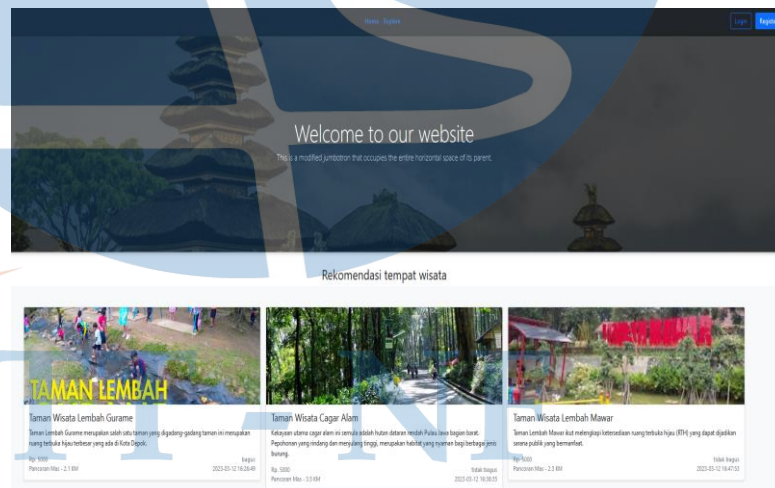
Home Explore

Login Register

Welcome to our website

This is a modified jumbotron that occupies the entire horizontal space of its parent.

Rekomendasi tempat wisata

TAMAN LEMBAH

Taman Wisata Lembah Gurame

Taman Lembah Gurame merupakan salah satu taman yang digadang-gadang taman ini merupakan ruang terbuka hijau terbesar yang ada di Kota Depok.

Rp. 5000 bagus

Pancoran Mas - 2.1 KM 2023-03-12 16:26:49

Taman Wisata Cagar Alam

Kekayaan utama cagar alam ini semula adalah hutan dataran rendah Pulau Jawa bagian barat. Pepohonan yang rindang dan menjulang tinggi, merupakan habitat yang nyaman bagi berbagai jenis burung.

Rp. 5000 tidak bagus

Pancoran Mas - 3.3 KM 2023-03-12 16:30:05

Taman Wisata Lembah Mawar

Taman Lembah Mawar ikut melengkapi ketersediaan ruang terbuka hijau (RTH) yang dapat dijadikan sarana publik yang bermanfaat.

Rp. 5000 tidak bagus

Pancoran Mas - 2.3 KM 2023-03-12 16:47:53